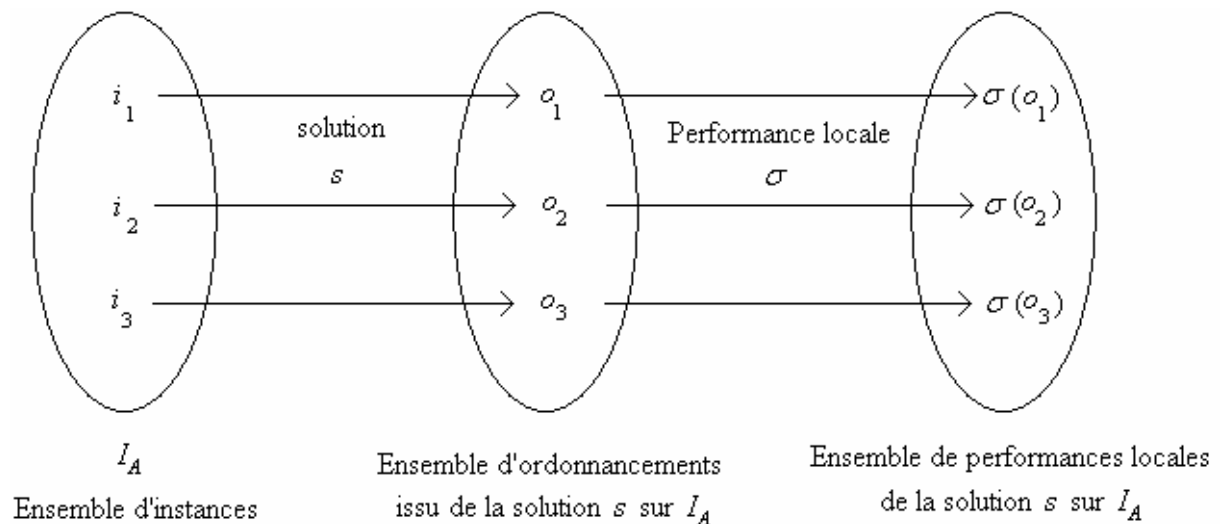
$i_1$

$i_2$

$i_3$

solution

$s$

$o_1$

$o_2$

$o_3$

Performance locale

$\sigma$

$\sigma(o_1)$

$\sigma(o_2)$

$\sigma(o_3)$

$I_A$

Ensemble d'instances

Ensemble d'ordonnancements issu de la solution $s$ sur $I_A$

Ensemble de performances locales de la solution $s$ sur $I_A$